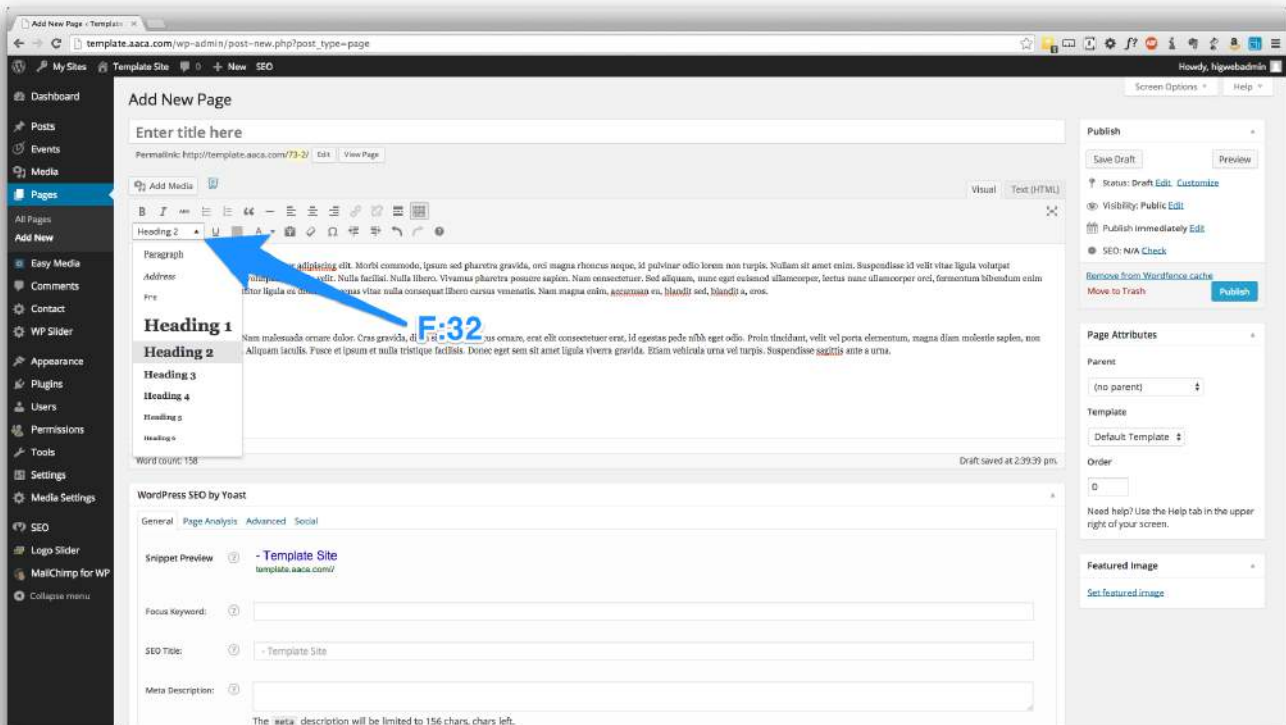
Add New Page ‹ Template ×

template.aaca.com/wp-admin/post-new.php?post_type=page

My Sites Template Site 0 + New SEO

Howdy, higwebadmin

Dashboard
Posts
Events
Media
Pages
All Pages
Add New
Easy Media
Comments
Contact
WP Slider
Appearance
Plugins
Users
Permissions
Tools
Settings
Media Settings
SEO
Logo Slider
MailChimp for WP
Collapse menu

Add New Page

Screen Options ▾ Help ▾

Enter title here

Permalink: http://template.aaca.com/73-2/ Edit View Page

Add Media

Visual Text (HTML)

Heading 2

Paragraph
Address
Pre
Heading 1
Heading 2
Heading 3
Heading 4
Heading 5
Heading 6

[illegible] adipiscing elit. Morbi commodo, ipsum sed pharetra gravida, orci magna rhoncus neque, id pulvinar odio lorem non turpis. Nullam sit amet enim. Suspendisse id velit vitae ligula volutpat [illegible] velit. Nulla facilisi. Nulla libero. Vivamus pharetra posuere sapien. Nam consectetuer. Sed aliquam, nunc eget euismod ullamcorper, lectus nunc ullamcorper orci, fermentum bibendum enim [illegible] ttitor ligula eu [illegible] nas vitae nulla consequat libero cursus venenatis. Nam magna enim, accumsan eu, blandit sed, blandit a, eros.

F:32

Nam malesuada ornare dolor. Cras gravida, di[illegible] us ornare, erat elit consectetuer erat, id egestas pede nibh eget odio. Proin tincidunt, velit vel porta elementum, magna diam molestie sapien, non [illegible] Aliquam iaculis. Fusce et ipsum et nulla tristique facilisis. Donec eget sem sit amet ligula viverra gravida. Etiam vehicula urna vel turpis. Suspendisse sagittis ante a urna.

Word count: 158

Draft saved at 2:39:39 pm.

Publish

Save Draft Preview

Status: Draft Edit Customize

Visibility: Public Edit

Publish immediately Edit

SEO: N/A Check

Remove from Wordfence cache

Move to Trash

Publish

Page Attributes

Parent

(no parent)

Template

Default Template

Order

0

Need help? Use the Help tab in the upper right of your screen.

Featured Image

Set featured image

WordPress SEO by Yoast

General Page Analysis Advanced Social

Snippet Preview

- Template Site

template.aaca.com/

Focus Keyword:

SEO Title:

- Template Site

Meta Description:

The meta description will be limited to 156 chars, chars left.